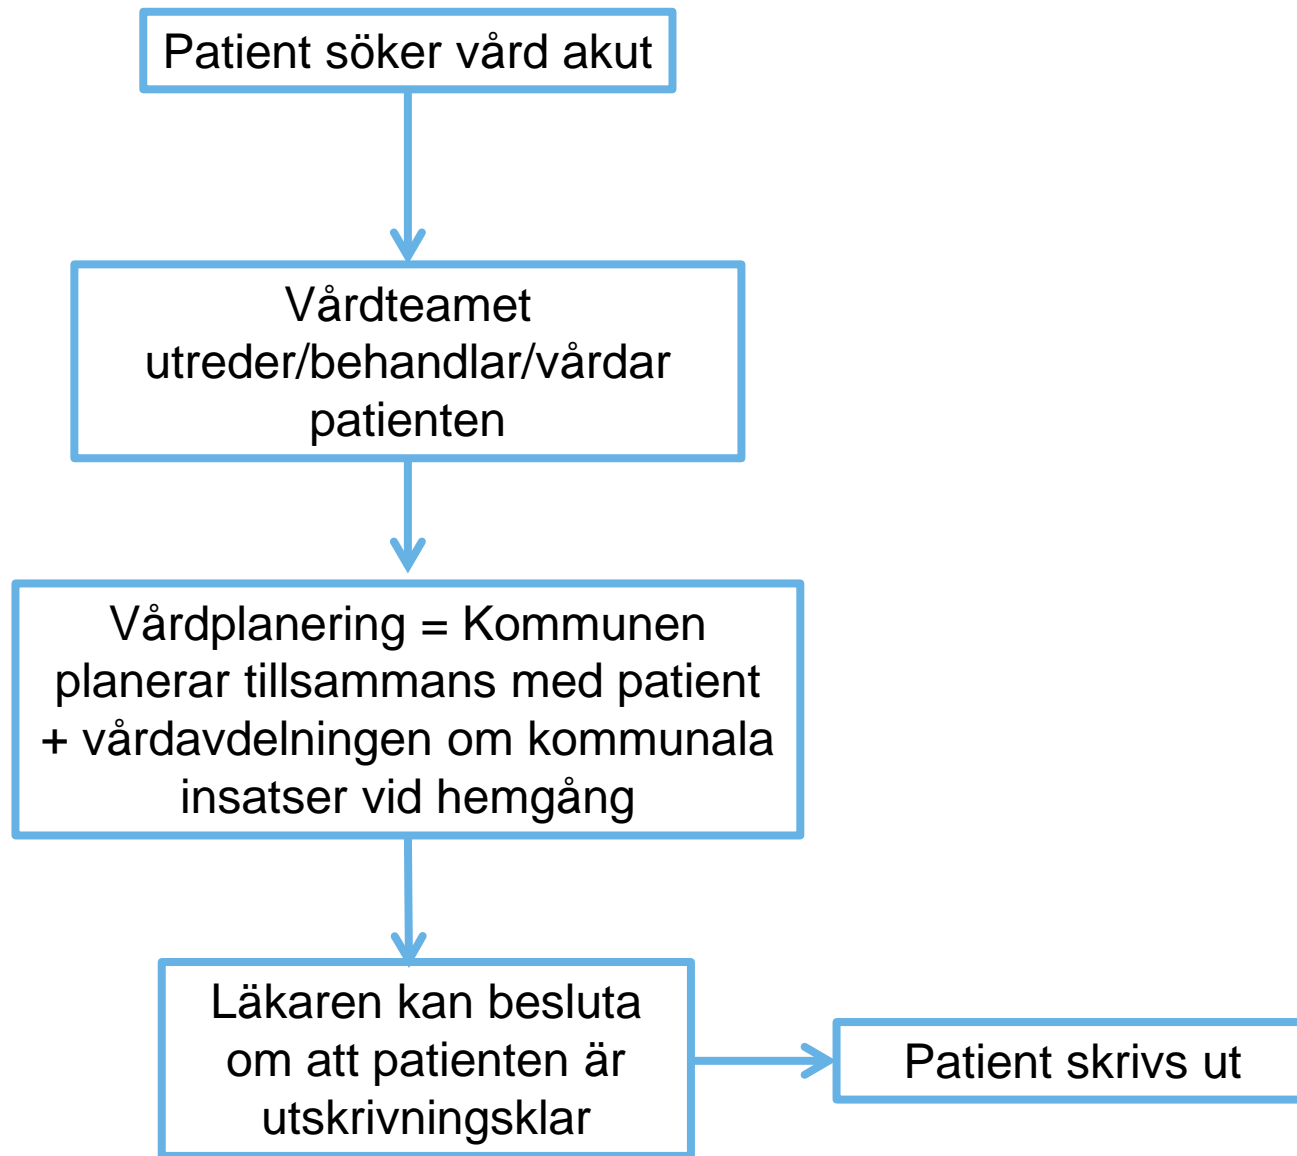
Patient söker vård akut

Vårdteamet utreder/behandlar/vårdar patienten

Vårdplanering = Kommunen planerar tillsammans med patient + vårdavdelningen om kommunala insatser vid hemgång

Läkaren kan besluta om att patienten är utskrivningsklar

Patient skrivs ut